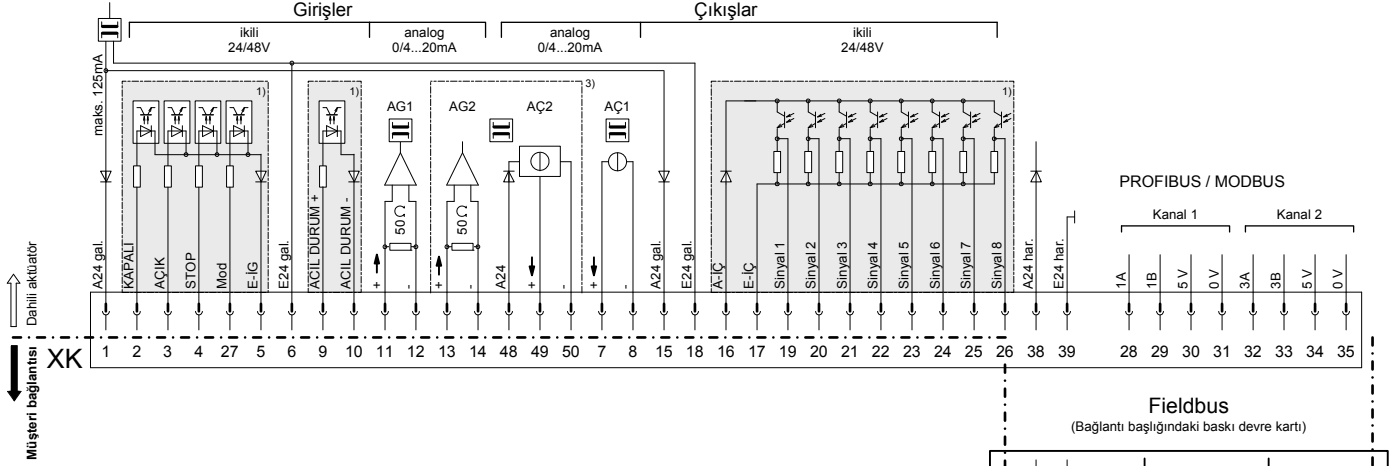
Girişler

Çıkışlar

ikili
24/48V

analog
0/4...20mA

analog
0/4...20mA

ikili
24/48V

maks. 125mA

1)

1)

3)

1)

AG1

AG2

AÇ2

AÇ1

50 Ω

50 Ω

PROFIBUS / MODBUS

Kanal 1

Kanal 2

A24 gal.

KAPALI

AÇIK

STOP

Mod

E-IG

E24 gal.

ACIL DURUM +

ACIL DURUM -

+

-

+

-

A24

+

-

+

-

A24 gal.

E24 gal.

A-IÇ

E-IÇ

Sinyal 1

Sinyal 2

Sinyal 3

Sinyal 4

Sinyal 5

Sinyal 6

Sinyal 7

Sinyal 8

A24 har.

E24 har.

1A

1B

5 V

0 V

3A

3B

5 V

0 V

Dahili aktüatör

XK

| 1 | 2 | 3 | 4 | 27 | 5 | 6 | 9 | 10 | 11 | 12 | 13 | 14 | 48 | 49 | 50 | 7 | 8 | 15 | 18 | 16 | 17 | 19 | 20 | 21 | 22 | 23 | 24 | 25 | 26 | 38 | 39 | 28 | 29 | 30 | 31 | 32 | 33 | 34 | 35 |
|---|---|---|---|---|---|---|---|---|---|---|---|---|---|---|---|---|---|---|---|---|---|---|---|---|---|---|---|---|---|---|---|---|---|---|---|---|---|---|---|

Müşteri bağlantısı

Fieldbus
(Bağlantı başlığındaki baskı devre kartı)